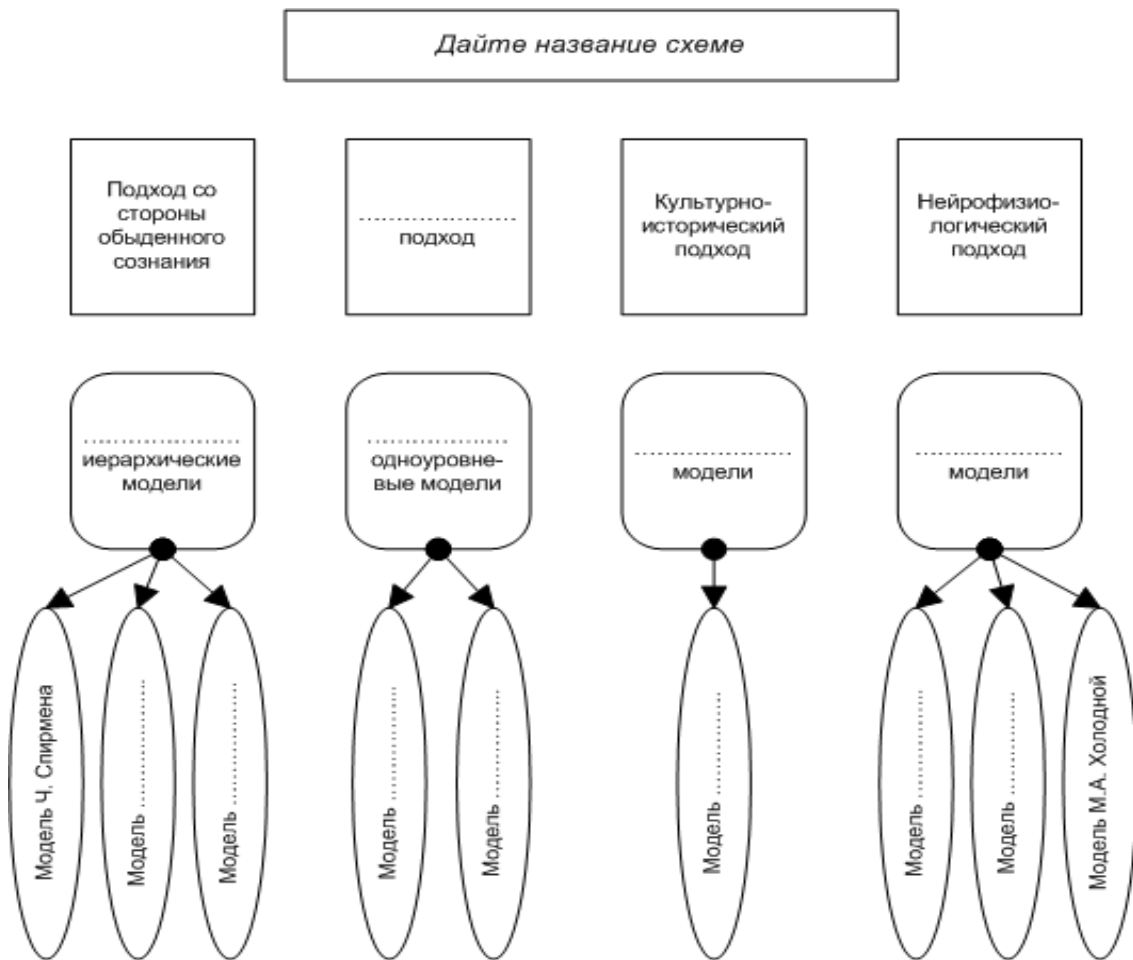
Дайте название схеме

Подход со стороны обыденного сознания

.................... подход

Культурно-исторический подход

Нейрофизиологический подход

.................... иерархические модели

.................... одноуровневые модели

.................... модели

.................... модели

Модель Ч. Спирмена

Модель ....................

Модель ....................

Модель ....................

Модель ....................

Модель ....................

Модель ....................

Модель ....................

Модель М.А. Холодной